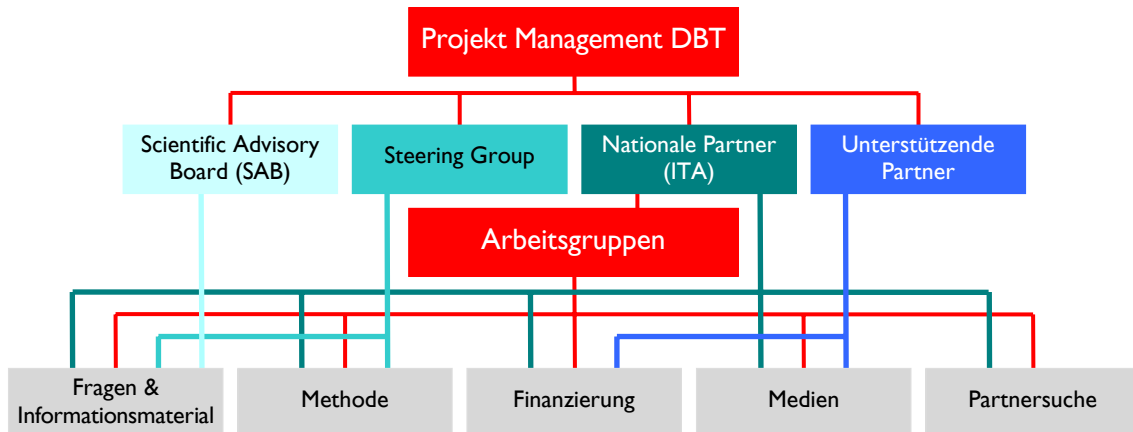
Projekt Management DBT

Scientific Advisory Board (SAB)

Steering Group

Nationale Partner (ITA)

Unterstützende Partner

Arbeitsgruppen

Fragen & Informationsmaterial

Methode

Finanzierung

Medien

Partnersuche